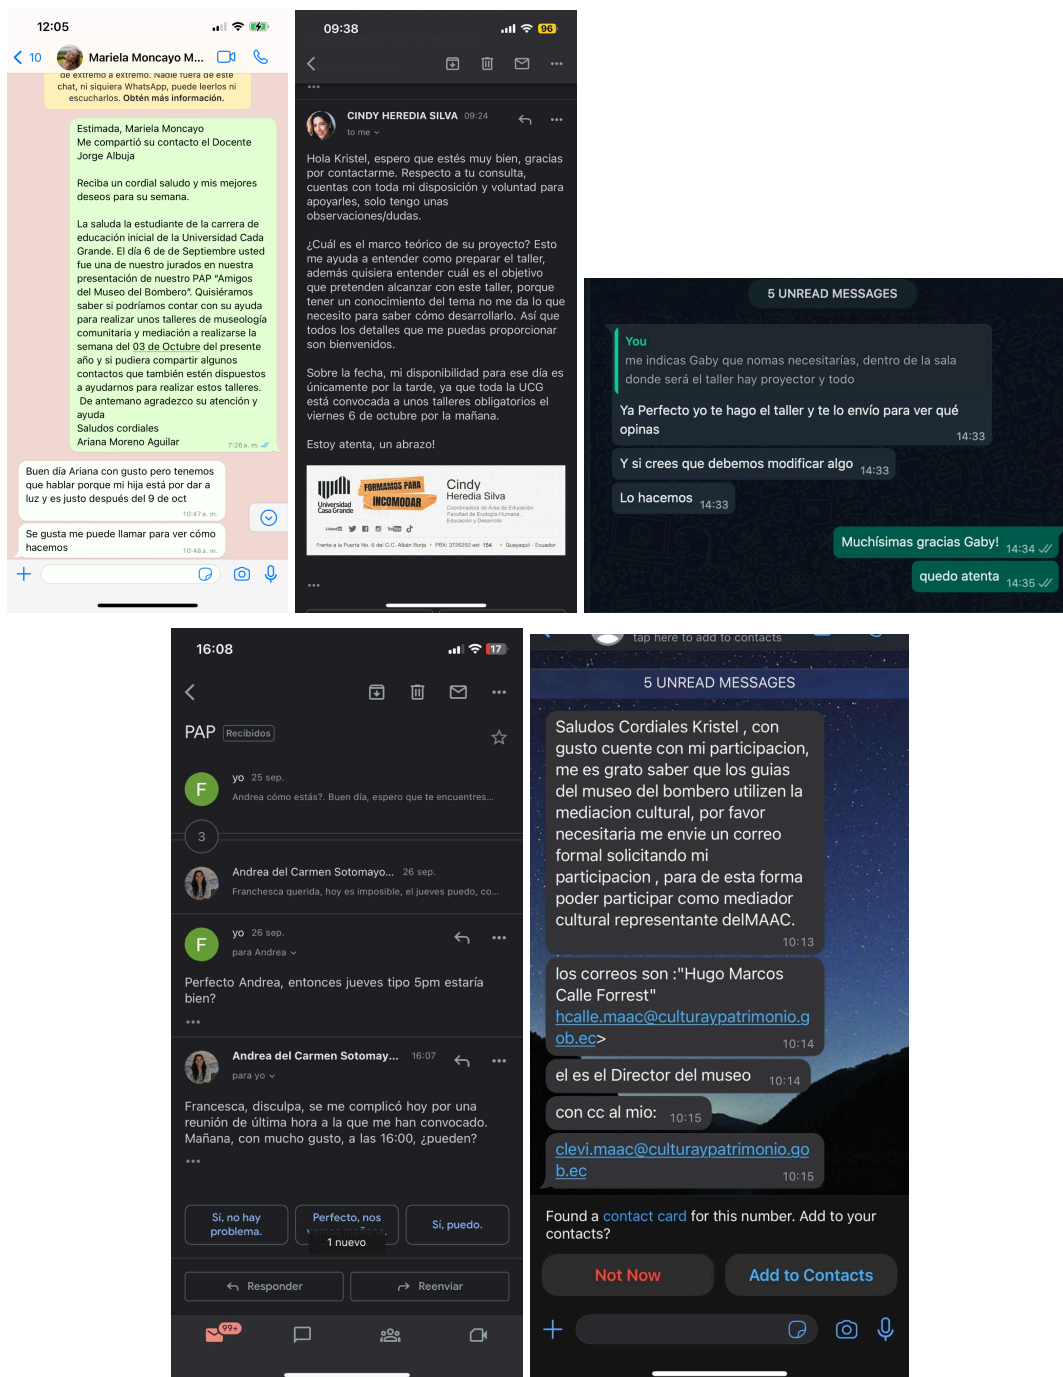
12:05

10 Mariela Moncayo M...

de extremo a extremo. Nadie fuera de este chat, ni siquiera WhatsApp, puede leerlos ni escucharlos. Obtén más información.

Estimada, Mariela Moncayo
Me compartió su contacto el Docente Jorge Albuja

Reciba un cordial saludo y mis mejores deseos para su semana.

La saluda la estudiante de la carrera de educación inicial de la Universidad Cada Grande. El día 6 de de Septiembre usted fue una de nuestro jurados en nuestra presentación de nuestro PAP "Amigos del Museo del Bombero". Quisiéramos saber si podríamos contar con su ayuda para realizar unos talleres de museología comunitaria y mediación a realizarse la semana del 03 de Octubre del presente año y si pudiera compartir algunos contactos que también estén dispuestos a ayudarnos para realizar estos talleres. De antemano agradezco su atención y ayuda
Saludos cordiales
Ariana Moreno Aguilar 7:26 a. m.

Buen día Ariana con gusto pero tenemos que hablar porque mi hija está por dar a luz y es justo después del 9 de oct 10:47 a. m.

Se gusta me puede llamar para ver cómo hacemos 10:48 a. m.

09:38 96

CINDY HEREDIA SILVA 09:24
to me

Hola Kristel, espero que estés muy bien, gracias por contactarme. Respecto a tu consulta, cuentas con toda mi disposición y voluntad para apoyarles, solo tengo unas observaciones/dudas.

¿Cuál es el marco teórico de su proyecto? Esto me ayuda a entender como preparar el taller, además quisiera entender cuál es el objetivo que pretenden alcanzar con este taller, porque tener un conocimiento del tema no me da lo que necesito para poder desarrollarlo. Así que todos los detalles que me puedas proporcionar son bienvenidos.

Sobre la fecha, mi disponibilidad para ese día es únicamente por la tarde, ya que toda la UCG está convocada a unos talleres obligatorios el viernes 6 de octubre por la mañana.

Estoy atenta, un abrazo!

Universidad Casa Grande FORMAMOS PARA INCOMODAR Cindy Heredia Silva Coordinadora de Área de Educación Facultad de Ecología Humana, Educación y Desarrollo
Frente a la Puerta No. 6 del C.C. Albán Borja • PBX: 3726250 ext: 154 • Guayaquil - Ecuador

5 UNREAD MESSAGES

You
me indicas Gaby que nomas necesitarías, dentro de la sala donde será el taller hay proyector y todo

Ya Perfecto yo te hago el taller y te lo envío para ver qué opinas 14:33

Y si crees que debemos modificar algo 14:33

Lo hacemos 14:33

Muchísimas gracias Gaby! 14:34

quedo atenta 14:35

16:08 17

PAP Recibidos

yo 25 sep.
Andrea cómo estás?. Buen día, espero que te encuentres...

3

Andrea del Carmen Sotomayo... 26 sep.
Franchesca querida, hoy es imposible, el jueves puedo, co...

yo 26 sep.
para Andrea

Perfecto Andrea, entonces jueves tipo 5pm estaría bien?

Andrea del Carmen Sotomay... 16:07
para yo

Francesca, disculpa, se me complicó hoy por una reunión de última hora a la que me han convocado. Mañana, con mucho gusto, a las 16:00, ¿pueden?

Si, no hay problema.
Perfecto, nos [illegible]
Si, puedo.
1 nuevo

Responder
Reenviar

99+

tap here to add to contacts

5 UNREAD MESSAGES

Saludos Cordiales Kristel , con gusto cuente con mi participacion, me es grato saber que los guias del museo del bombero utilizen la mediacion cultural, por favor necesitaria me envie un correo formal solicitando mi participacion , para de esta forma poder participar como mediador cultural representante delMAAC. 10:13

los correos son :"Hugo Marcos Calle Forrest" hcalle.maac@culturaypatrimonio.gob.ec> 10:14

el es el Director del museo 10:14

con cc al mio: 10:15

clevi.maac@culturaypatrimonio.gob.ec 10:15

Found a contact card for this number. Add to your contacts?

Not Now
Add to Contacts